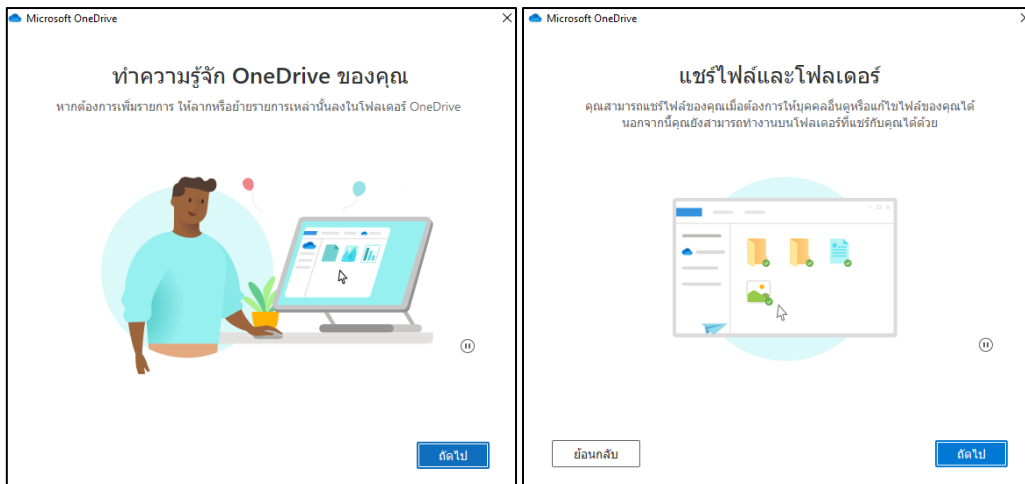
Microsoft OneDrive

ทำความรู้จัก OneDrive ของคุณ

หากต้องการเพิ่มรายการ ให้ลากหรือย้ายรายการเหล่านั้นลงในโฟลเดอร์ OneDrive

ถัดไป

Microsoft OneDrive

แชร์ไฟล์และโฟลเดอร์

คุณสามารถแชร์ไฟล์ของคุณเมื่อต้องการให้บุคคลอื่นดูหรือแก้ไขไฟล์ของคุณได้ นอกจากนี้คุณยังสามารถทำงานบนโฟลเดอร์ที่แชร์กับคุณได้ด้วย

ย้อนกลับ

ถัดไป